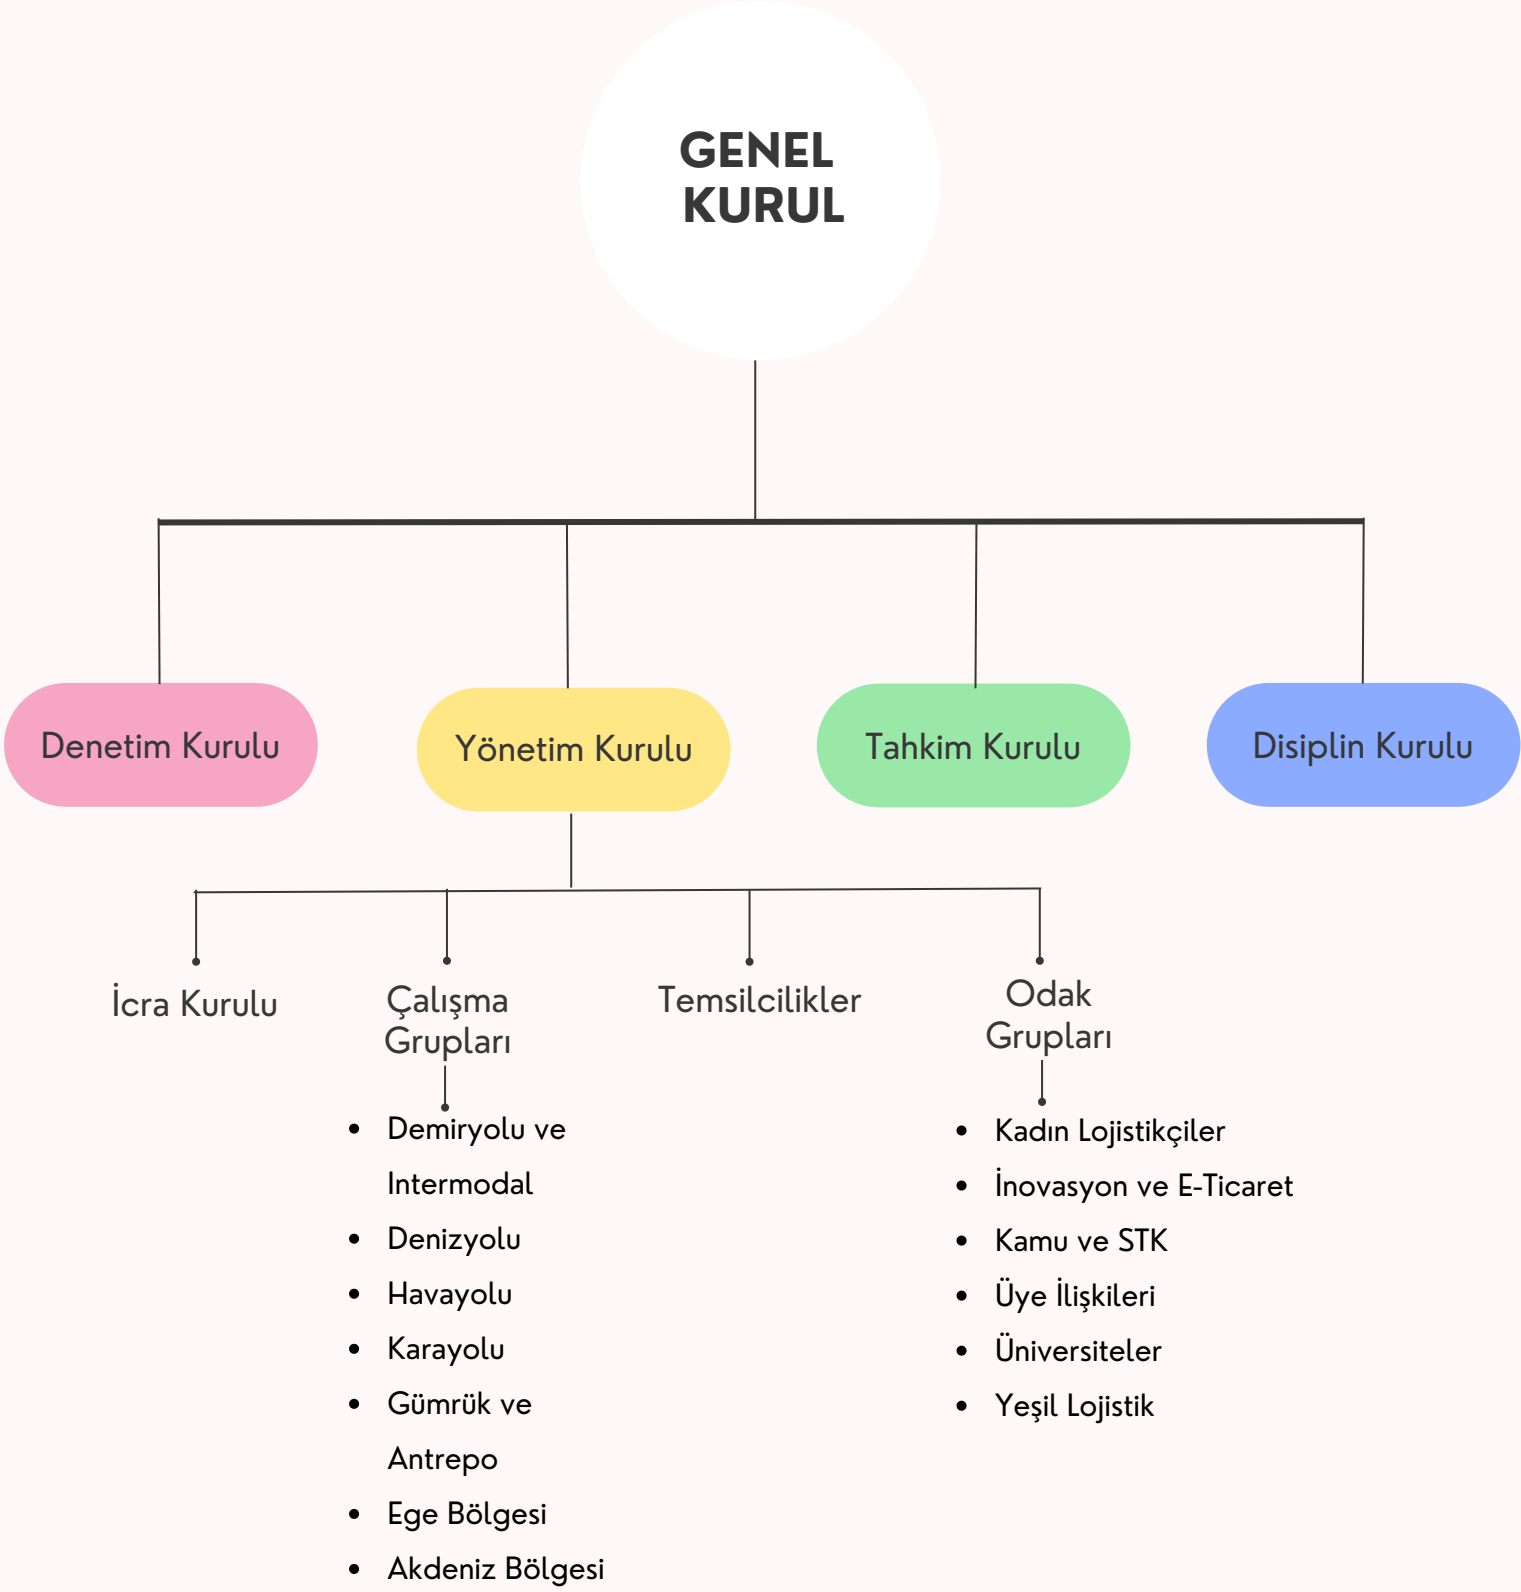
GENEL KURUL

Denetim Kurulu

Yönetim Kurulu

Tahkim Kurulu

Disiplin Kurulu

İcra Kurulu

Çalışma Grupları

- Demiryolu ve Intermodal
- Denizyolu
- Havayolu
- Karayolu
- Gümrük ve Antrepo
- Ege Bölgesi
- Akdeniz Bölgesi

Temsilcilikler

Odak Grupları

- Kadın Lojistikçiler
- İnovasyon ve E-Ticaret
- Kamu ve STK
- Üye İlişkileri
- Üniversiteler
- Yeşil Lojistik